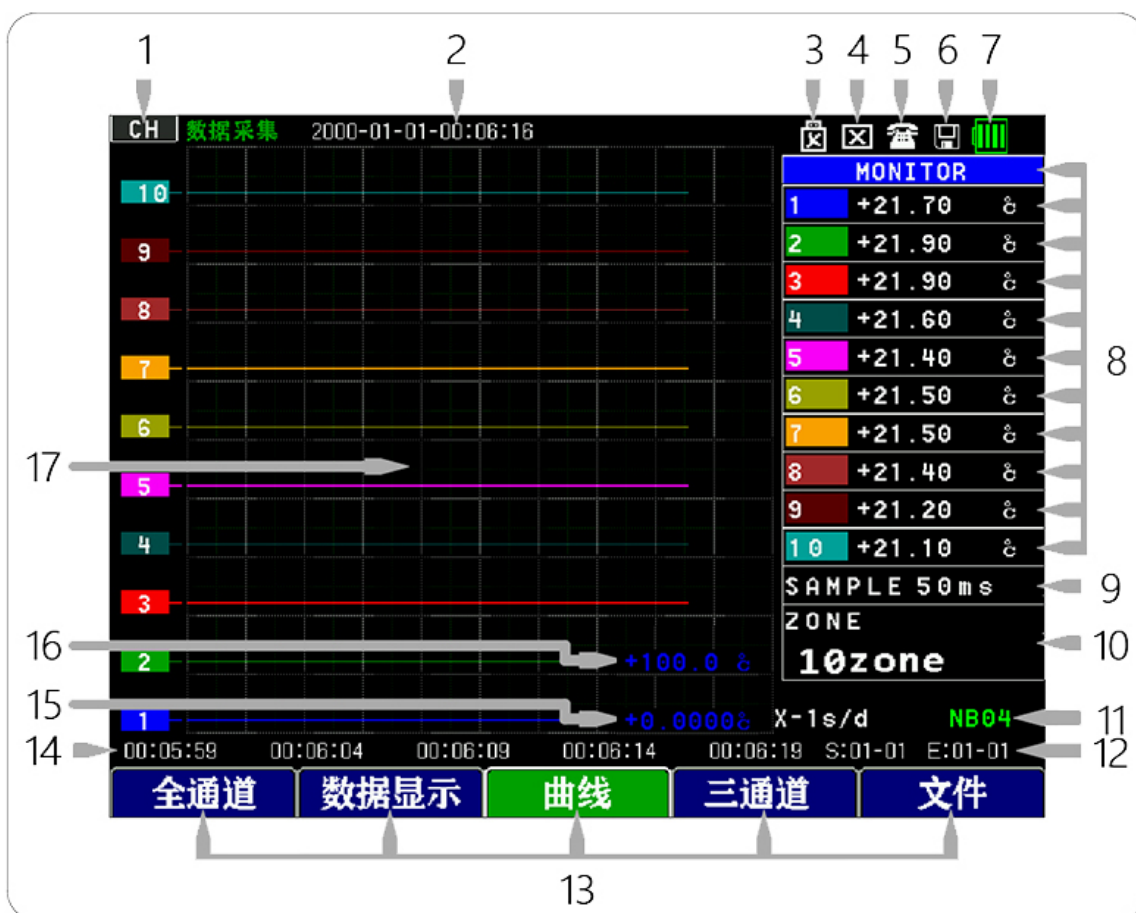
1 2 3 4 5 6 7

CH 数据采集 2000-01-01-00:06:16

MONITOR

| | |
|---|---|
| 1 | +21.70 ℃ |
| 2 | +21.90 ℃ |
| 3 | +21.90 ℃ |
| 4 | +21.60 ℃ |
| 5 | +21.40 ℃ |
| 6 | +21.50 ℃ |
| 7 | +21.50 ℃ |
| 8 | +21.40 ℃ |
| 9 | +21.20 ℃ |
| 10 | +21.10 ℃ |

8

SAMPLE 50ms 9

ZONE
10zone 10

10
9
8
7
6
17
5
4
3
16 2 +100.0 ℃
15 1 +0.0000℃ X-1s/d NB04 11

14 00:05:59 00:06:04 00:06:09 00:06:14 00:06:19 S:01-01 E:01-01 12

全通道 数据显示 曲线 三通道 文件

13